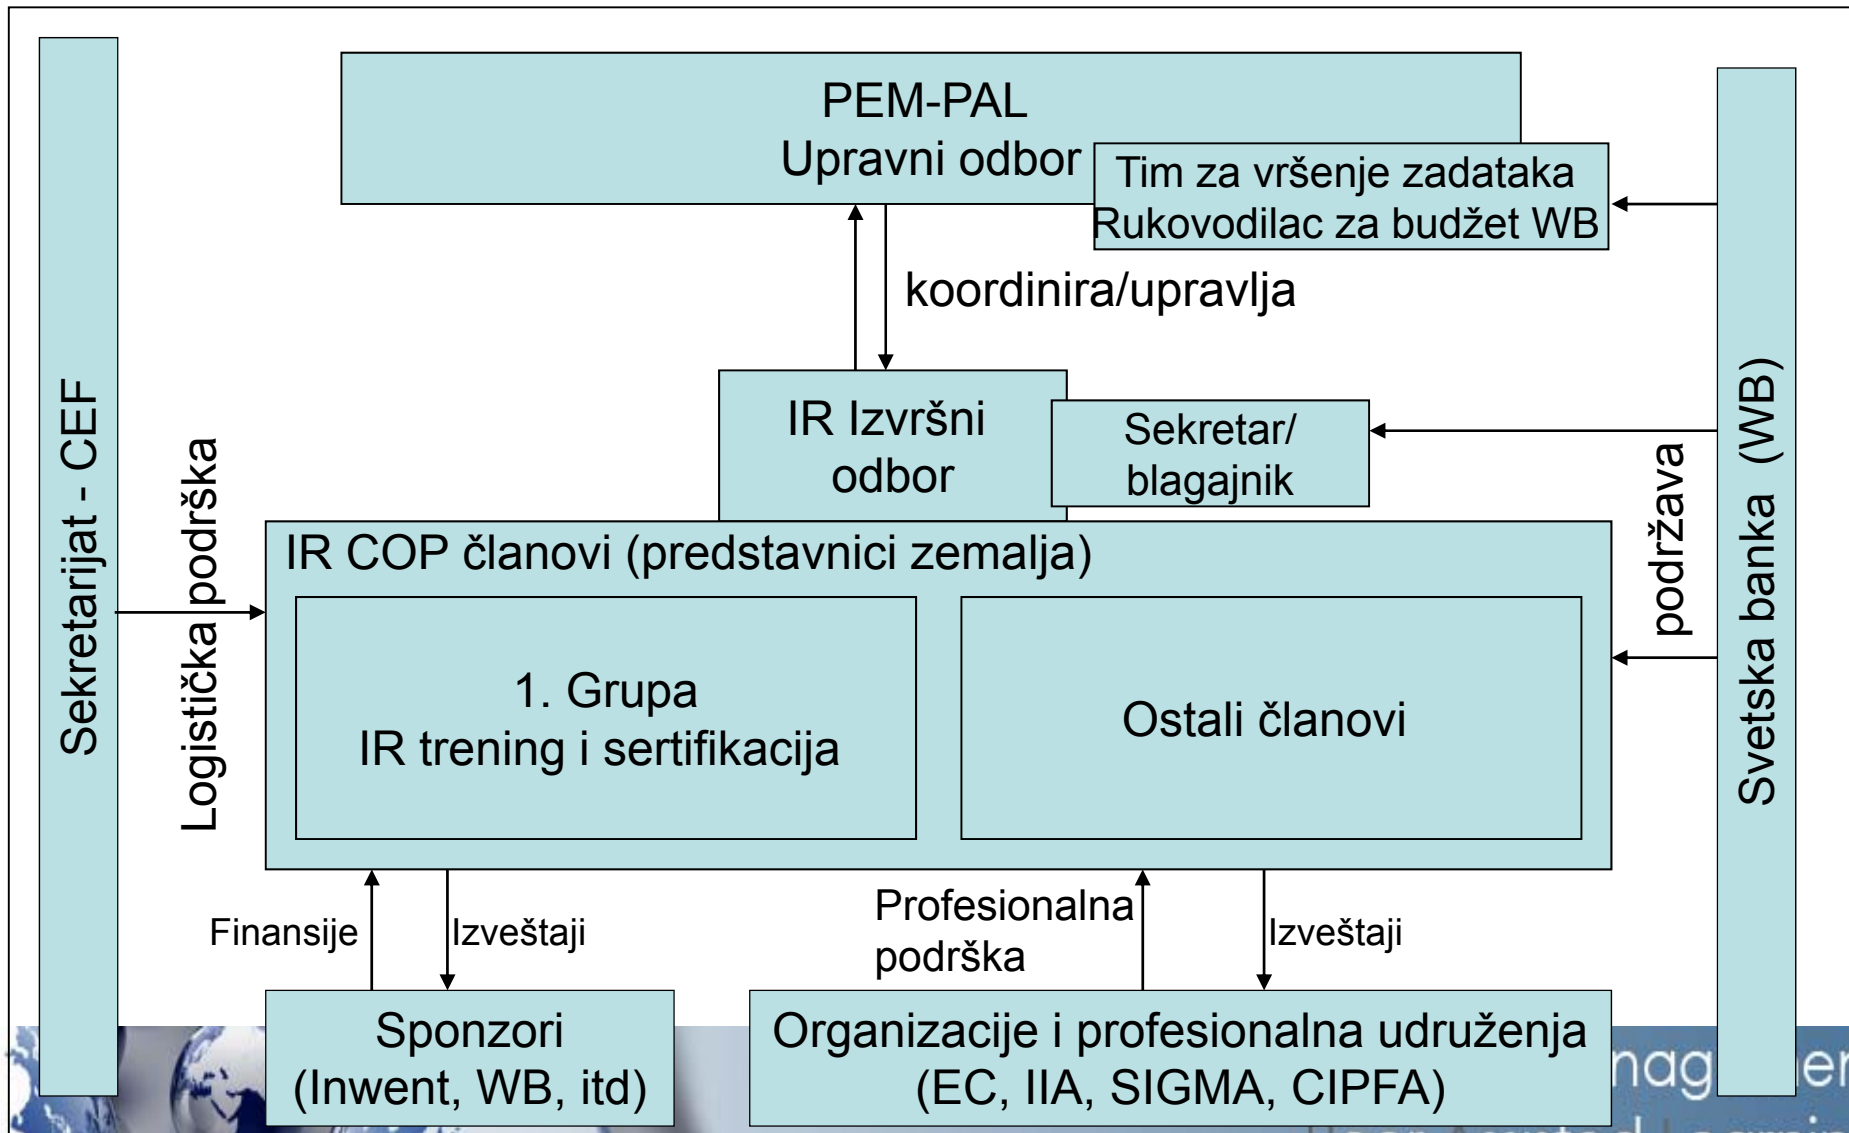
Sekretarijat - CEF

Logistička podrška

PEM-PAL
Upravni odbor

Tim za vršenje zadataka
Rukovodilac za budžet WB

koordinira/upravlja

IR Izvršni odbor

Sekretar/ blagajnik

IR COP članovi (predstavnici zemalja)

1. Grupa
IR trening i sertifikacija

Ostali članovi

podržava

Svetska banka (WB)

Finansije

Izveštaji

Profesionalna podrška

Izveštaji

Sponzori
(Inwent, WB, itd)

Organizacije i profesionalna udruženja
(EC, IIA, SIGMA, CIPFA)

nag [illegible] er